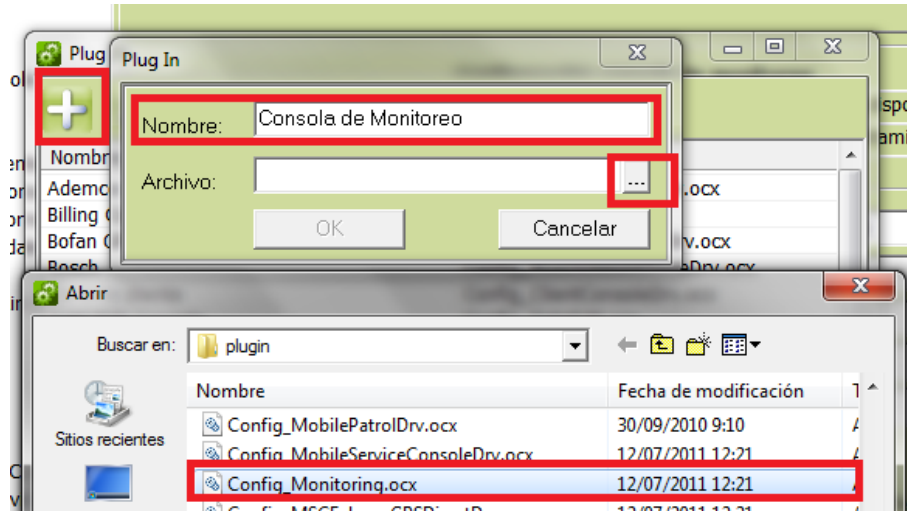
Plug
Plug In
Nombre: Consola de Monitoreo
Archivo: ...
OK Cancelar
Nombr
Ademc .ocx
Billing
Bofan rv.ocx
Bosch
Abrir
Buscar en: plugin
Sitios recientes
Nombre | Fecha de modificación
Config_MobilePatrolDrv.ocx 30/09/2010 9:10
Config_MobileServiceConsoleDrv.ocx 12/07/2011 12:21
Config_Monitoring.ocx 12/07/2011 12:21